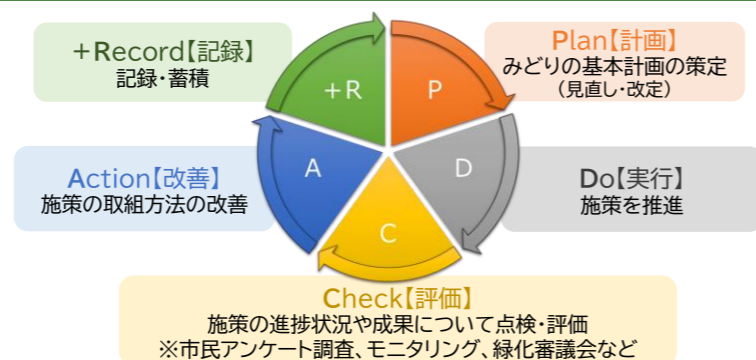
+Record【記録】
記録・蓄積

Plan【計画】
みどりの基本計画の策定
（見直し・改定）

+R

P

A

D

C

Action【改善】
施策の取組方法の改善

Do【実行】
施策を推進

Check【評価】
施策の進捗状況や成果について点検・評価
※市民アンケート調査、モニタリング、緑化審議会など